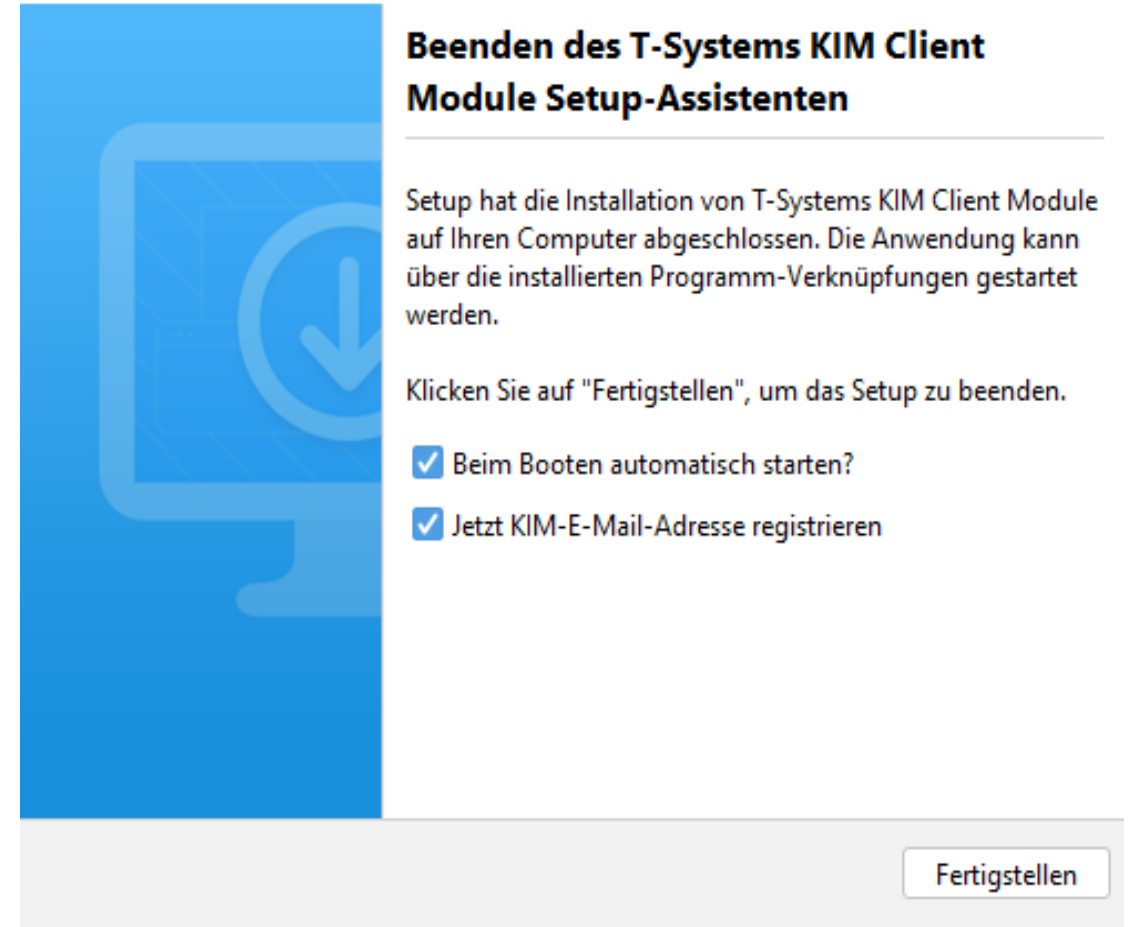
Beenden des T-Systems KIM Client Module Setup-Assistenten

Setup hat die Installation von T-Systems KIM Client Module auf Ihren Computer abgeschlossen. Die Anwendung kann über die installierten Programm-Verknüpfungen gestartet werden.

Klicken Sie auf "Fertigstellen", um das Setup zu beenden.

Beim Booten automatisch starten?

Jetzt KIM-E-Mail-Adresse registrieren

Fertigstellen